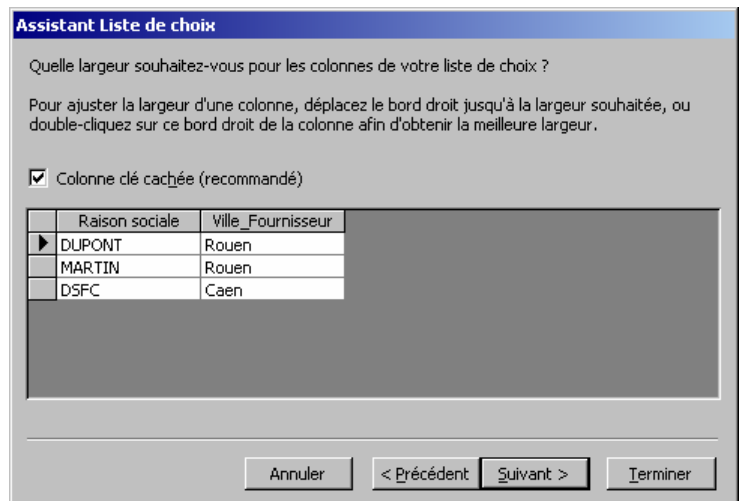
Assistant Liste de choix

Quelle largeur souhaitez-vous pour les colonnes de votre liste de choix ?

Pour ajuster la largeur d'une colonne, déplacez le bord droit jusqu'à la largeur souhaitée, ou double-cliquez sur ce bord droit de la colonne afin d'obtenir la meilleure largeur.

☑ Colonne clé cachée (recommandé)

| Raison sociale | Ville_Fournisseur |
|---|---|
| DUPONT | Rouen |
| MARTIN | Rouen |
| DSFC | Caen |

Annuler | < Précédent | Suivant > | Terminer